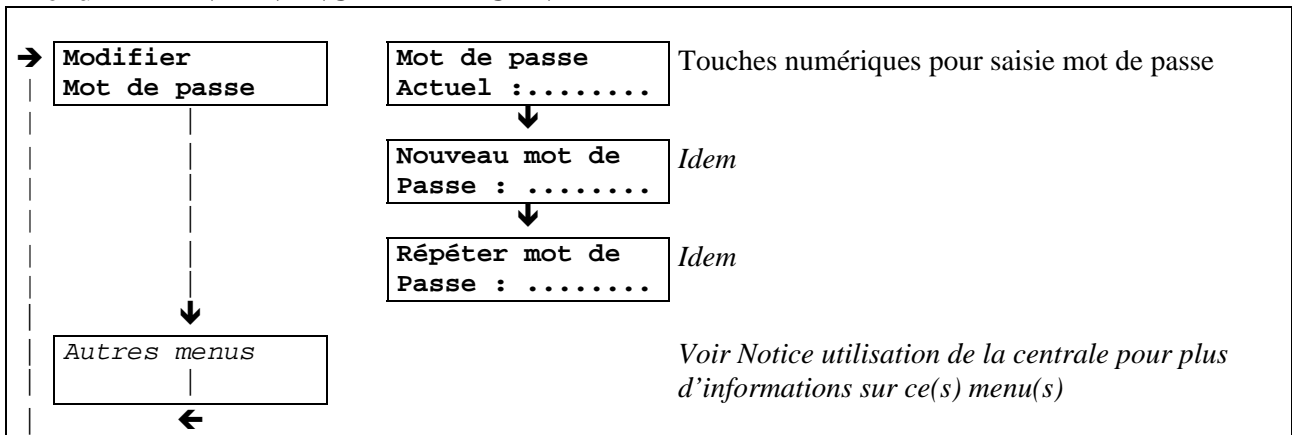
Modifier
Mot de passe

Mot de passe
Actuel :........

Touches numériques pour saisie mot de passe

Nouveau mot de
Passe : ........

*Idem*

Répéter mot de
Passe : ........

*Idem*

*Autres menus*

*Voir Notice utilisation de la centrale pour plus d'informations sur ce(s) menu(s)*